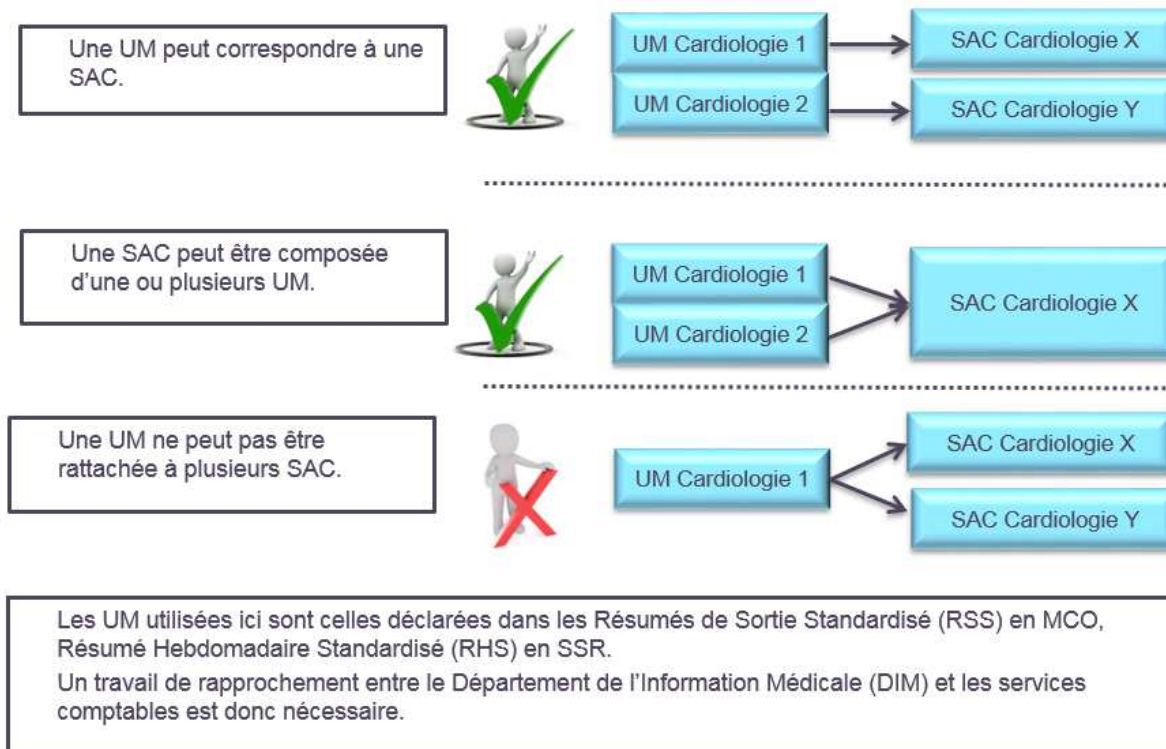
Une UM peut correspondre à une SAC.

UM Cardiologie 1

SAC Cardiologie X

UM Cardiologie 2

SAC Cardiologie Y

Une SAC peut être composée d'une ou plusieurs UM.

UM Cardiologie 1

UM Cardiologie 2

SAC Cardiologie X

Une UM ne peut pas être rattachée à plusieurs SAC.

UM Cardiologie 1

SAC Cardiologie X

SAC Cardiologie Y

Les UM utilisées ici sont celles déclarées dans les Résumés de Sortie Standardisé (RSS) en MCO, Résumé Hebdomadaire Standardisé (RHS) en SSR.

Un travail de rapprochement entre le Département de l'Information Médicale (DIM) et les services comptables est donc nécessaire.